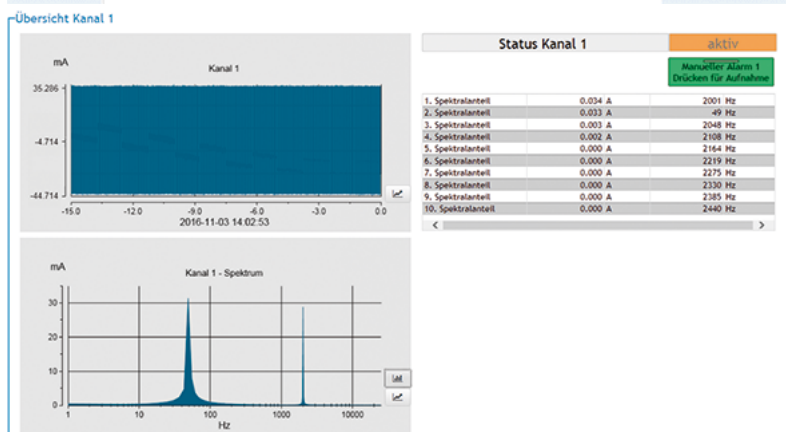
Übersicht Kanal 1

mA

Kanal 1

35.286

-4.714

-44.714

-15.0 -12.0 -9.0 -6.0 -3.0 0.0

2016-11-03 14:02:53

mA

Kanal 1 - Spektrum

30

20

10

0

1 10 100 1000 10000

Hz

Status Kanal 1

aktiv

Manueller Alarm 1
Drücken für Aufnahme

| | | |
|---|---|---|
| 1. Spektralanteil | 0.034 A | 2001 Hz |
| 2. Spektralanteil | 0.033 A | 49 Hz |
| 3. Spektralanteil | 0.003 A | 2048 Hz |
| 4. Spektralanteil | 0.002 A | 2108 Hz |
| 5. Spektralanteil | 0.000 A | 2164 Hz |
| 6. Spektralanteil | 0.000 A | 2219 Hz |
| 7. Spektralanteil | 0.000 A | 2275 Hz |
| 8. Spektralanteil | 0.000 A | 2330 Hz |
| 9. Spektralanteil | 0.000 A | 2385 Hz |
| 10. Spektralanteil | 0.000 A | 2440 Hz |